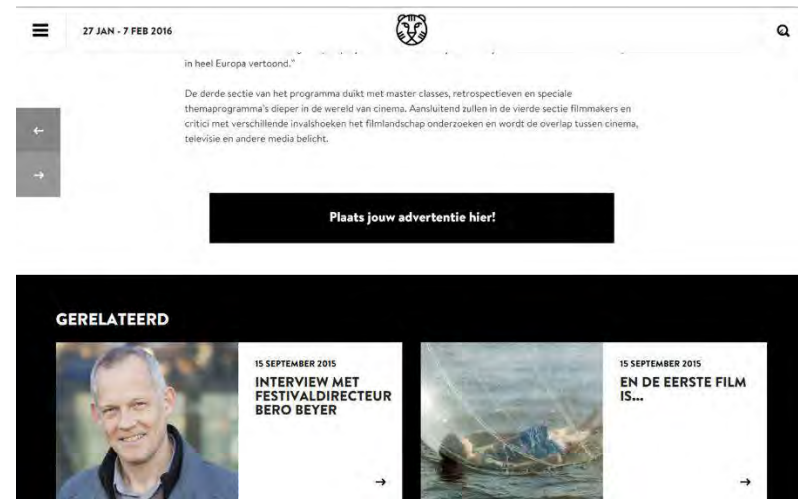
27 JAN - 7 FEB 2016

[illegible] in heel Europa vertoond."

De derde sectie van het programma duikt met master classes, retrospectieven en speciale themaprogramma's dieper in de wereld van cinema. Aansluitend zullen in de vierde sectie filmmakers en critici met verschillende invalshoeken het filmlandschap onderzoeken en wordt de overlap tussen cinema, televisie en andere media belicht.

←

→

Plaats jouw advertentie hier!

GERELATEERD

15 SEPTEMBER 2015

INTERVIEW MET FESTIVALDIRECTEUR BERO BEYER

→

15 SEPTEMBER 2015

EN DE EERSTE FILM IS...

→